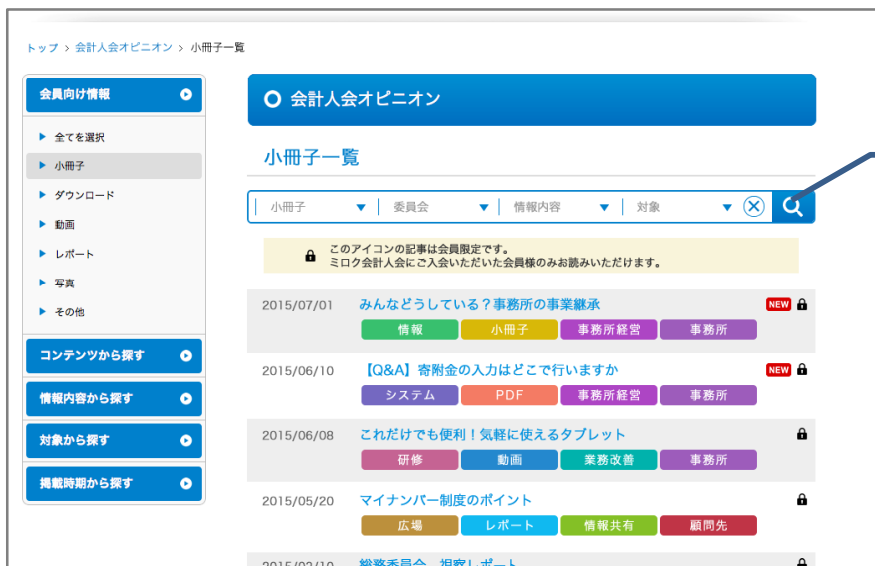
トップ > 会計人会オピニオン > 小冊子一覧

会員向け情報

全てを選択
小冊子
ダウンロード
動画
レポート
写真
その他

コンテンツから探す
情報内容から探す
対象から探す
掲載時期から探す

会計人会オピニオン

小冊子一覧

| 小冊子 | 委員会 | 情報内容 | 対象

このアイコンの記事は会員限定です。
ミロク会計人会にご入会いただいた会員様のみお読みいただけます。

2015/07/01 みんなどうしている？事務所の事業継承 NEW
情報 小冊子 事務所経営 事務所

2015/06/10 【Q&A】寄附金の入力はどこで行いますか NEW
システム PDF 事務所経営 事務所

2015/06/08 これだけでも便利！気軽に使えるタブレット
研修 動画 業務改善 事務所

2015/05/20 マイナンバー制度のポイント
広場 レポート 情報共有 顧問先

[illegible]